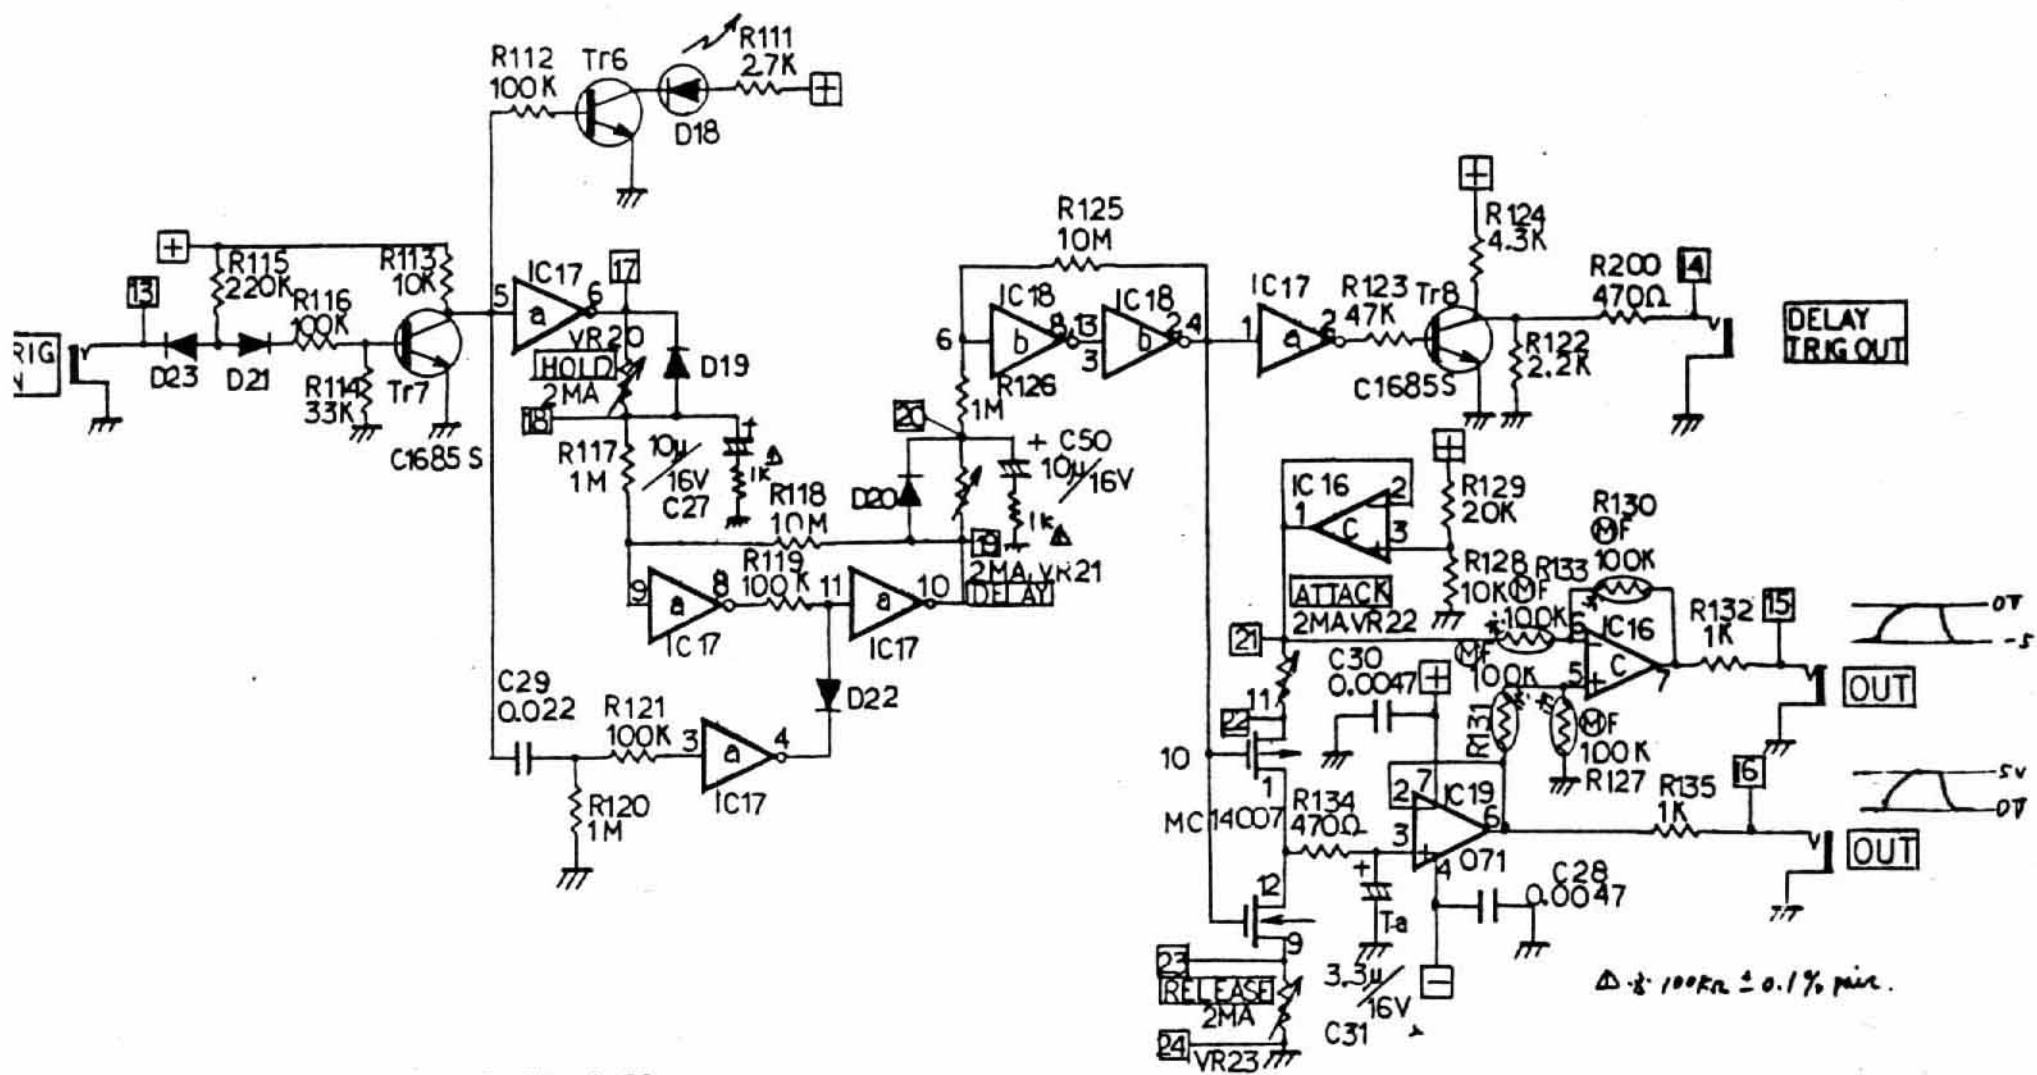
R112
100K
Tr6
R111
2.7K
D18

R125
10M
R124
4.3K

R115
220K
R113
10K
R116
100K
13
RIG
N
D23
D21
R114
33K
Tr7
C1685 S
5
IC17
a
6
17
VR20
HOLD
2MA
D19
18
R117
1M
10μ
16V
C27
1K
IC18
b
8
13
IC18
b
2
4
6
3
R126
1M
20
+ C50
10μ
16V
1K
D20
R118
10M
19
2MA VR21
DELAY
9
a
8
IC17
R119
100K
11
a
10
IC17
D22
IC17
a
1
2
R123
47K
Tr8
C1685S
R122
2.2K
R200
470Ω
14
DELAY
TRIG OUT

IC 16
1
C
2
3
R129
20K
R130
MF
100K
R128
10K MF
R133
100K
ATTACK
2MA VR22
21
IC16
C
6
5
7
R132
1K
15
0V
-5
OUT
C30
0.0047
MF
100K
R131
MF
100K
R127
11
22
10
1
MC14007
R134
470Ω
2
7
IC19
3
6
071
4
R135
1K
16
5V
0V
OUT
C28
0.0047
12
9
Ta
23
RELEASE
2MA
24
VR23
3.3μ
16V
C31
C29
0.022
R121
100K
3
a
4
IC17
R120
1M
Δ : 100KΩ ± 0.1% pair.